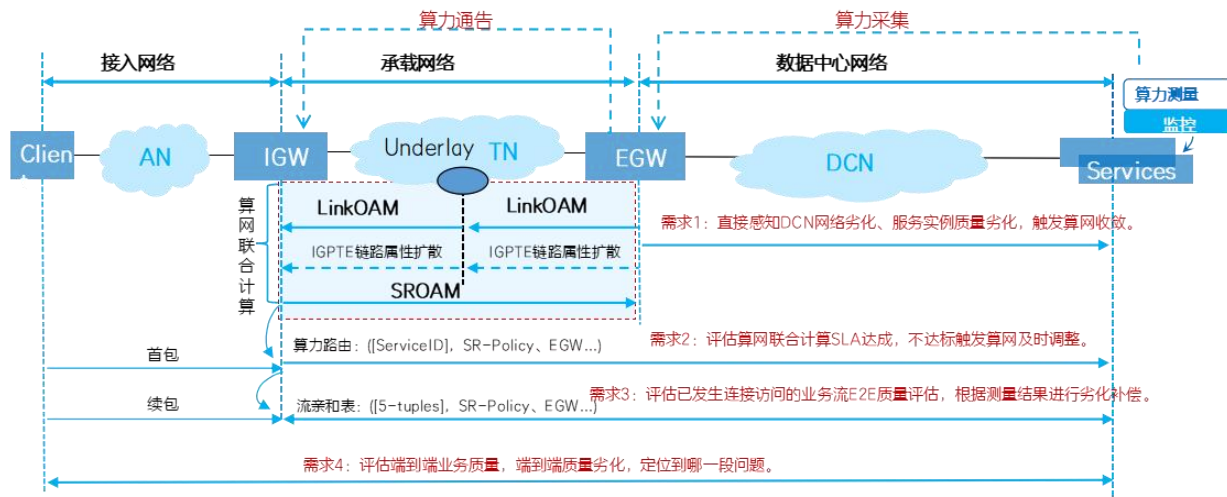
算力通告

算力采集

接入网络

承载网络

数据中心网络

算力测量

监控

Clien

AN

IGW

Underlay TN

EGW

DCN

Services

算网联合计算

LinkOAM

LinkOAM

IGPTE链路属性扩散

IGPTE链路属性扩散

SROAM

需求1：直接感知DCN网络劣化、服务实例质量劣化，触发算网收敛。

算力路由：([ServiceID]，SR-Policy、EGW...)

需求2：评估算网联合计算SLA达成，不达标触发算网及时调整。

首包

需求3：评估已发生连接访问的业务流E2E质量评估，根据测量结果进行劣化补偿。

续包

流亲和表：([5-tuples]，SR-Policy、EGW...)

需求4：评估端到端业务质量，端到端质量劣化，定位到哪一段问题。